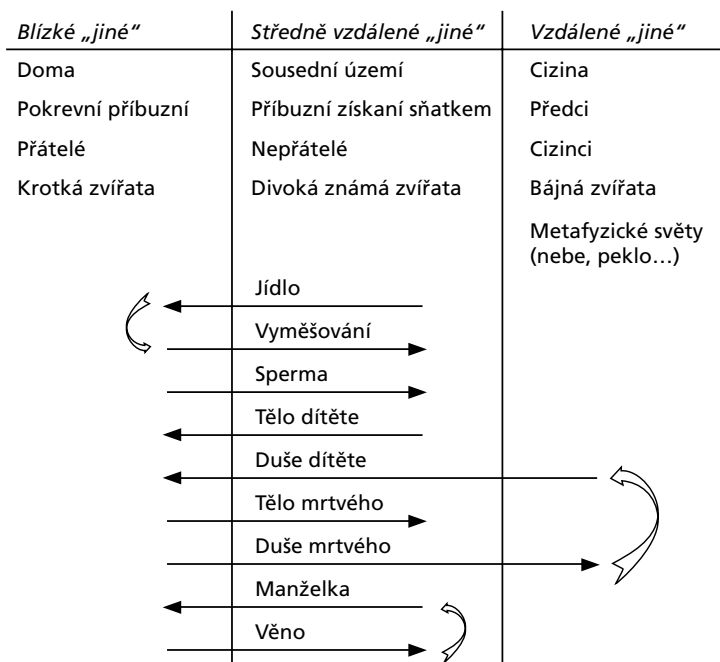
| Blízké „jiné" | Středně vzdálené „jiné" | Vzdálené „jiné" |
|---|---|---|
| Doma | Sousední území | Cizina |
| Pokrevní příbuzní | Příbuzní získaní sňatkem | Předci |
| Přátelé | Nepřátelé | Cizinci |
| Krotká zvířata | Divoká známá zvířata | Bájná zvířata |
| | | Metafyzické světy (nebe, peklo…) |

Jídlo

Vyměšování

Sperma

Tělo dítěte

Duše dítěte

Tělo mrtvého

Duše mrtvého

Manželka

Věno